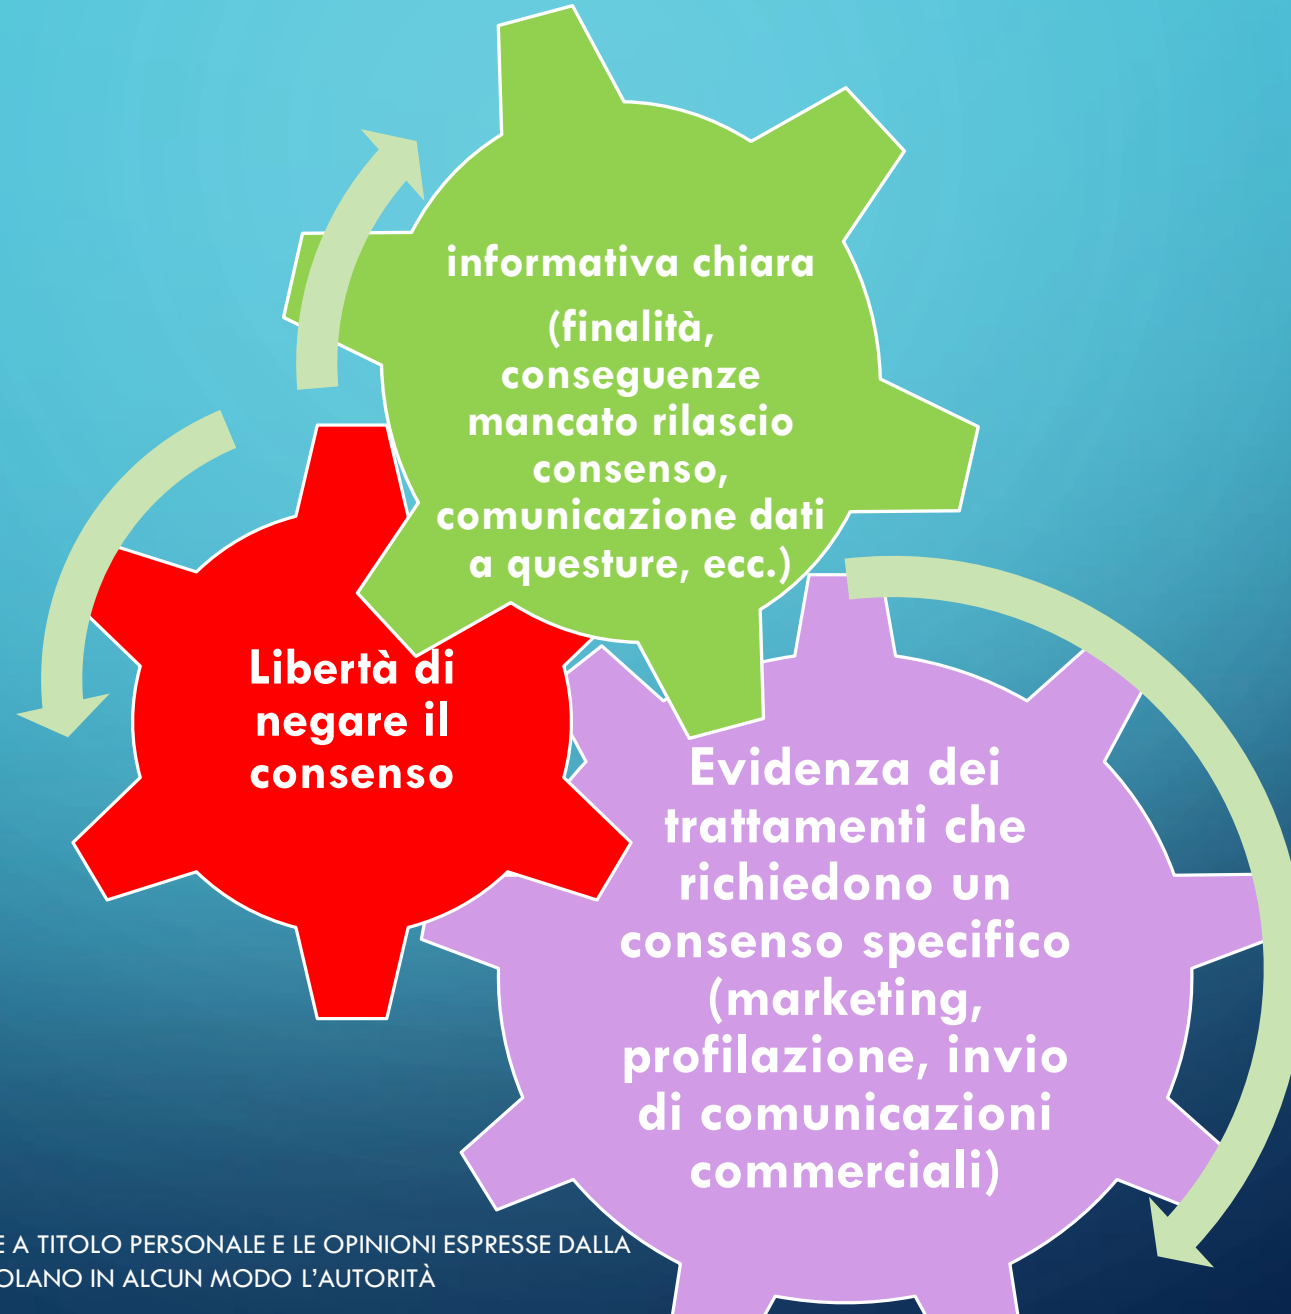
informativa chiara

(finalità, conseguenze mancato rilascio consenso, comunicazione dati a questure, ecc.)

Libertà di negare il consenso

Evidenza dei trattamenti che richiedono un consenso specifico (marketing, profilazione, invio di comunicazioni commerciali)

E A TITOLO PERSONALE E LE OPINIONI ESPRESSE DALLA
OLANO IN ALCUN MODO L'AUTORITÀ